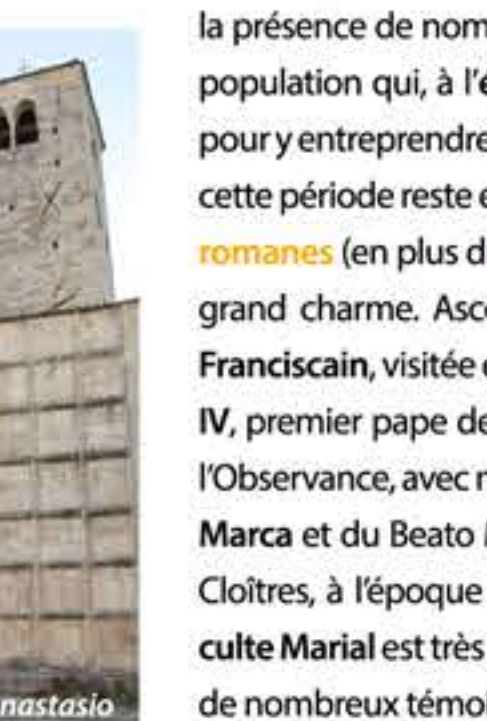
nastasio

la présence de nom
population qui, à l'é
pour y entreprendre
cette période reste e
romanes (en plus d
grand charme. Asc
Franciscain, visitée
IV, premier pape de
l'Observance, avec n
Marca et du Beato
Cloîtres, à l'époque
culte Marial est très
de nombreux témoi